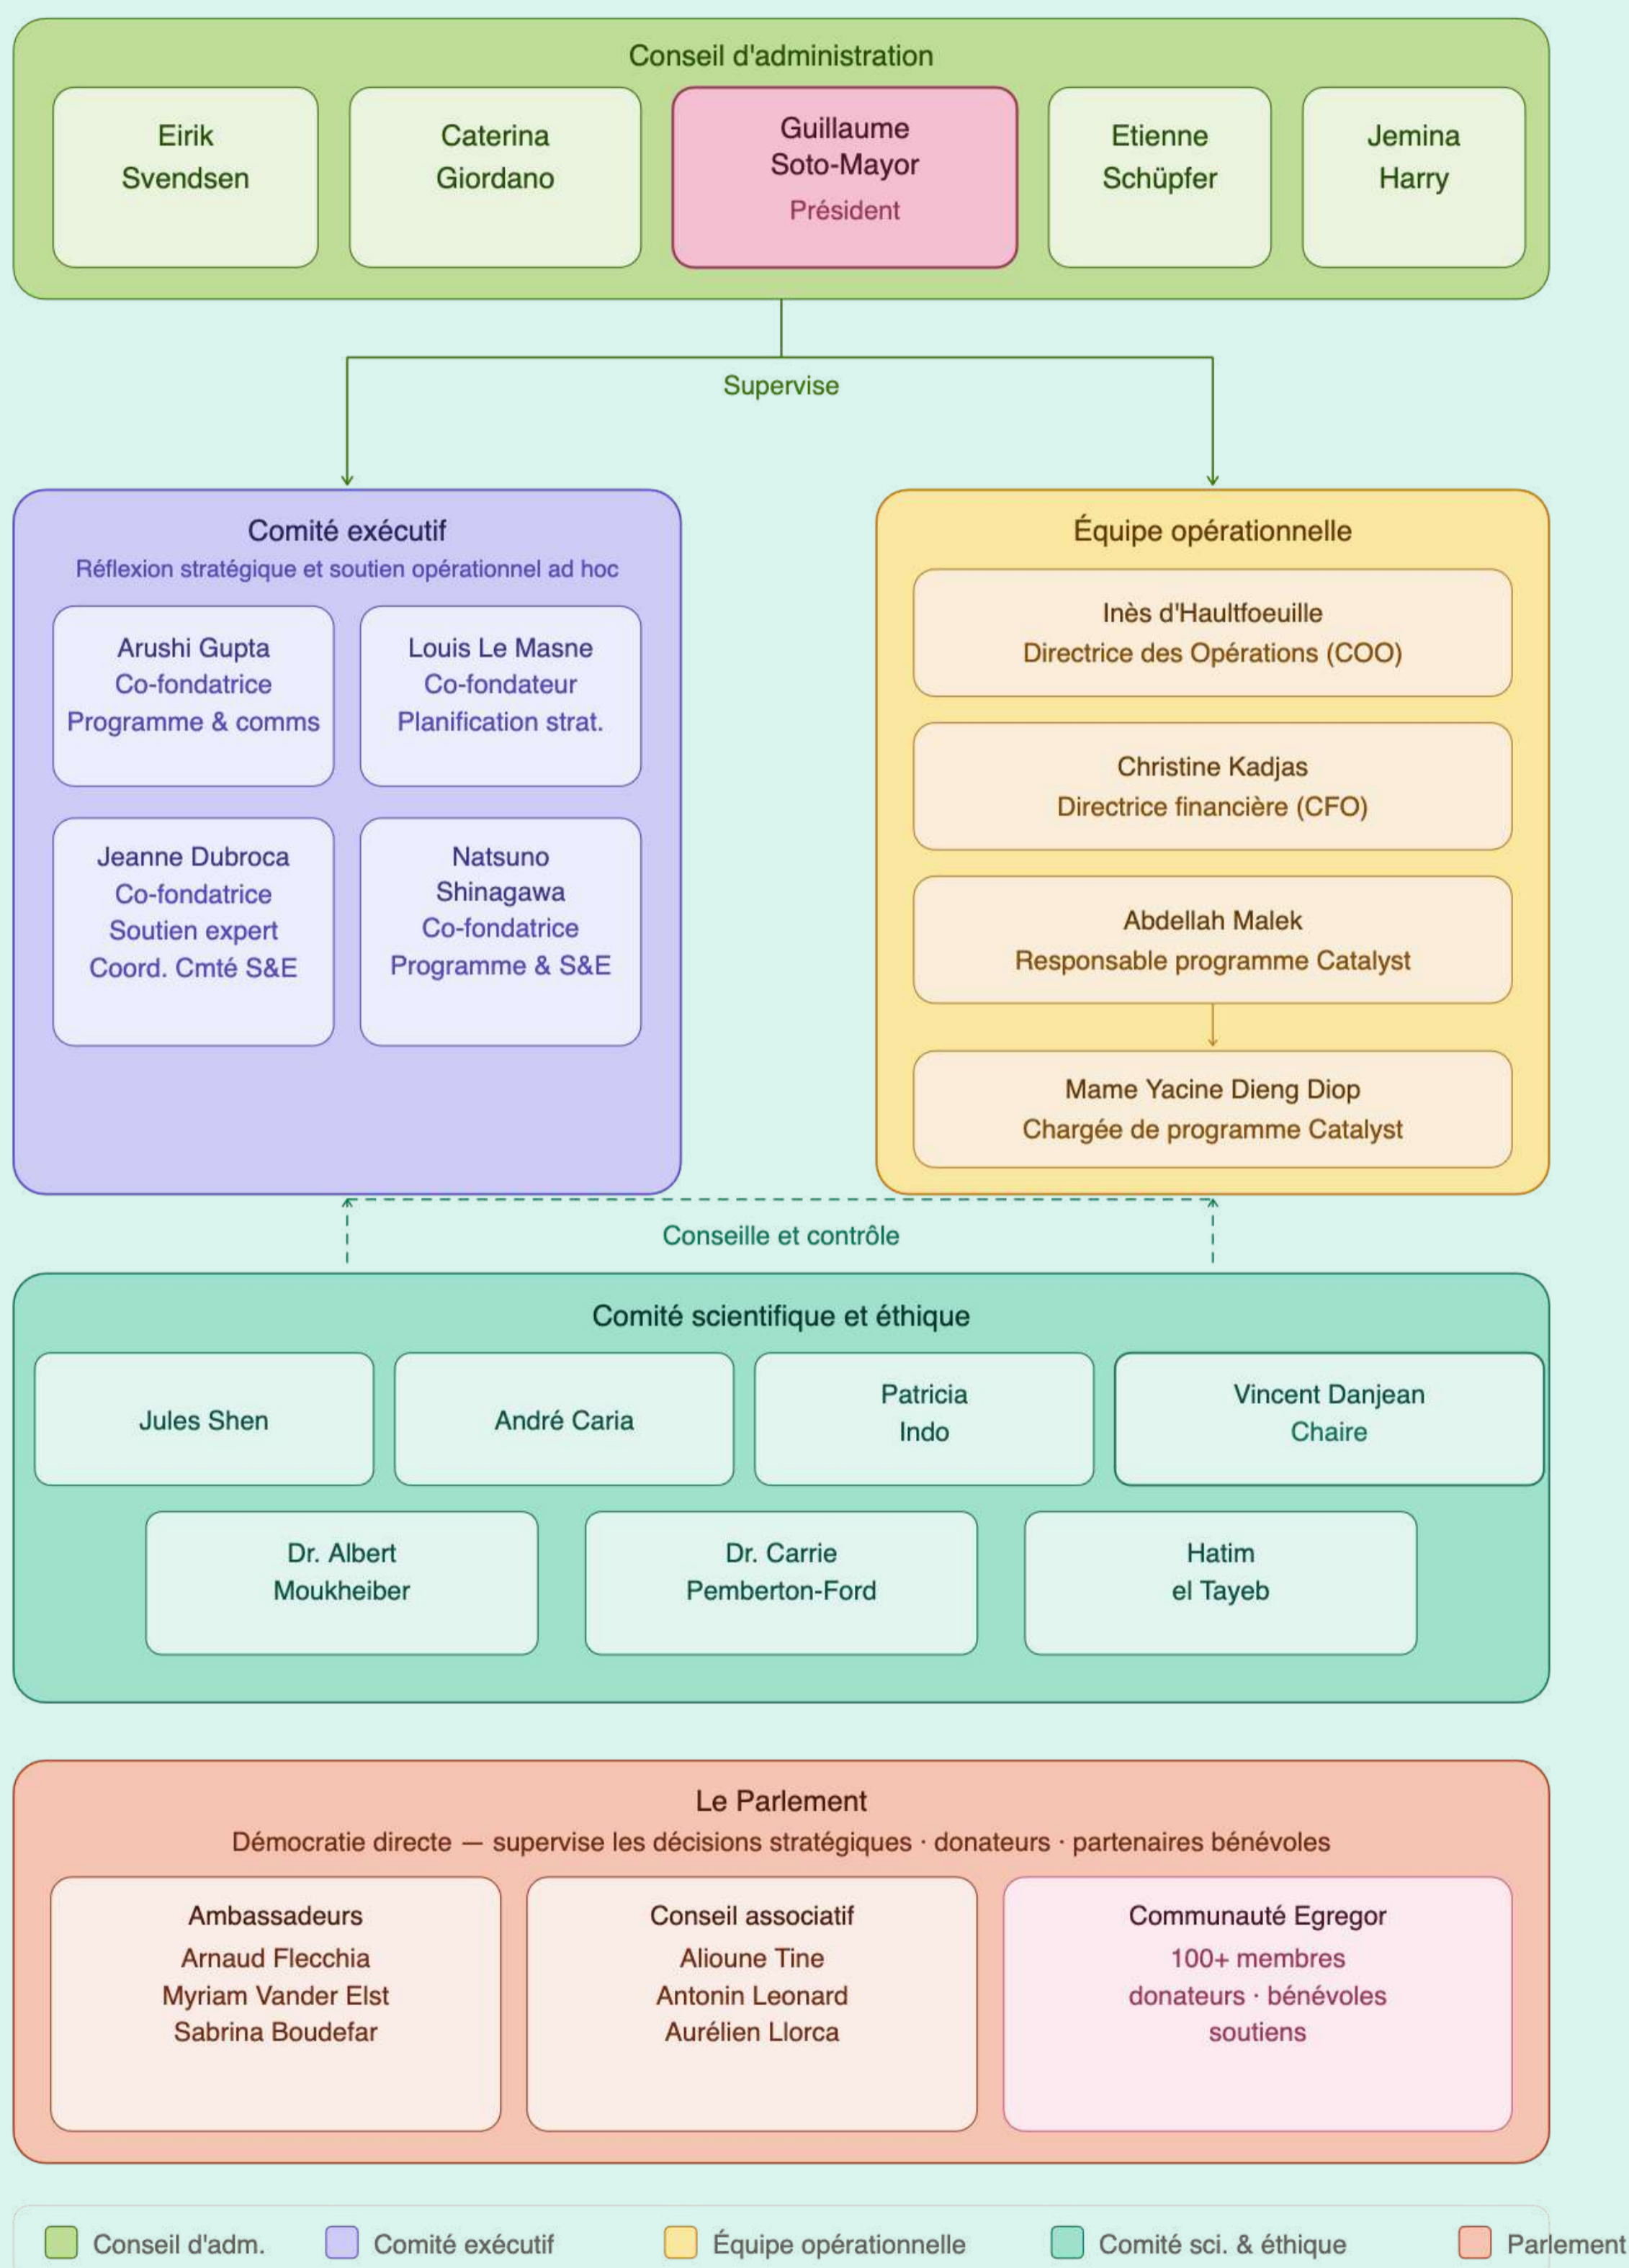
Conseil d'administration

Eirik Svendsen

Caterina Giordano

Guillaume Soto-Mayor
Président

Etienne Schüpfer

Jemina Harry

Supervise

Comité exécutif
Réflexion stratégique et soutien opérationnel ad hoc

Arushi Gupta
Co-fondatrice
Programme & comms

Louis Le Masne
Co-fondateur
Planification strat.

Jeanne Dubroca
Co-fondatrice
Soutien expert
Coord. Cmté S&E

Natsuno Shinagawa
Co-fondatrice
Programme & S&E

Équipe opérationnelle

Inès d'Haultfoeuille
Directrice des Opérations (COO)

Christine Kadjas
Directrice financière (CFO)

Abdellah Malek
Responsable programme Catalyst

Mame Yacine Dieng Diop
Chargée de programme Catalyst

Conseille et contrôle

Comité scientifique et éthique

Jules Shen

André Caria

Patricia Indo

Vincent Danjean
Chaire

Dr. Albert Moukheiber

Dr. Carrie Pemberton-Ford

Hatim el Tayeb

Le Parlement
Démocratie directe — supervise les décisions stratégiques · donateurs · partenaires bénévoles

Ambassadeurs
Arnaud Flecchia
Myriam Vander Elst
Sabrina Boudefar

Conseil associatif
Alioune Tine
Antonin Leonard
Aurélien Llorca

Communauté Egregor
100+ membres
donateurs · bénévoles
soutiens

Conseil d'adm. Comité exécutif Équipe opérationnelle Comité sci. & éthique Parlement